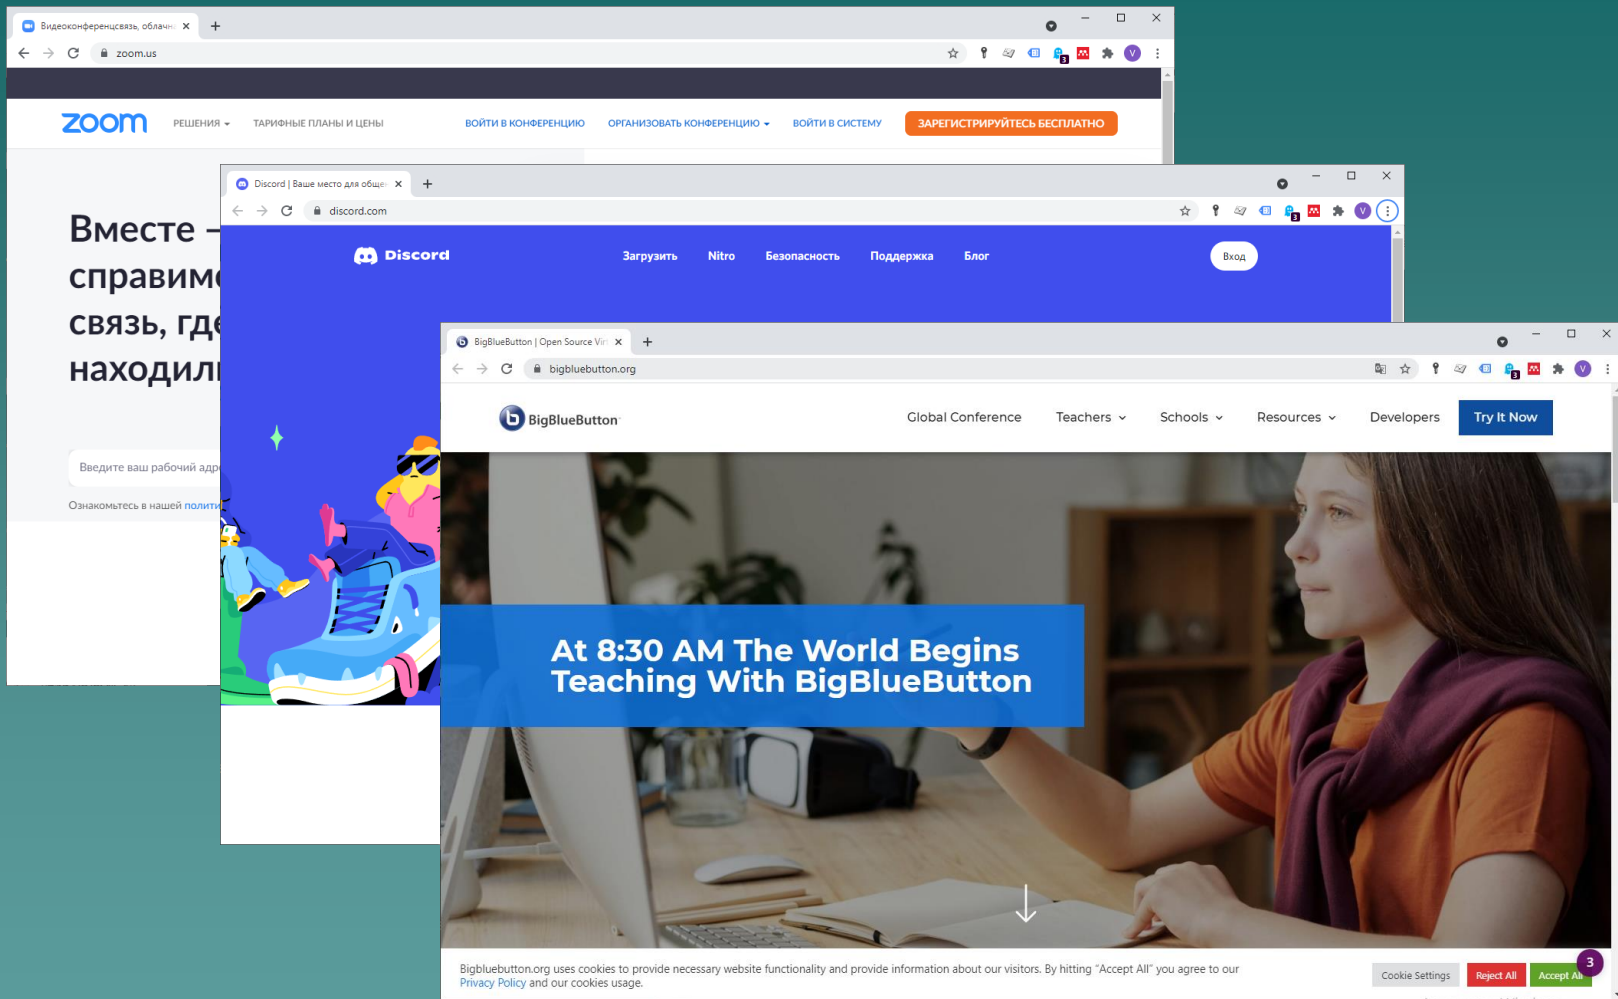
Видеоконференцсвязь, облачн

zoom.us

zoom РЕШЕНИЯ ТАРИФНЫЕ ПЛАНЫ И ЦЕНЫ ВОЙТИ В КОНФЕРЕНЦИЮ ОРГАНИЗОВАТЬ КОНФЕРЕНЦИЮ ВОЙТИ В СИСТЕМУ ЗАРЕГИСТРИРУЙТЕСЬ БЕСПЛАТНО

Вместе – справим связь, где находил

Введите ваш рабочий адр

Ознакомьтесь в нашей полити

Discord | Ваше место для обще

discord.com

Discord Загрузить Nitro Безопасность Поддержка Блог Вход

BigBlueButton | Open Source Vir

bigbluebutton.org

BigBlueButton Global Conference Teachers Schools Resources Developers Try It Now

At 8:30 AM The World Begins Teaching With BigBlueButton

Bigbluebutton.org uses cookies to provide necessary website functionality and provide information about our visitors. By hitting "Accept All" you agree to our Privacy Policy and our cookies usage.

Cookie Settings Reject All Accept All

3